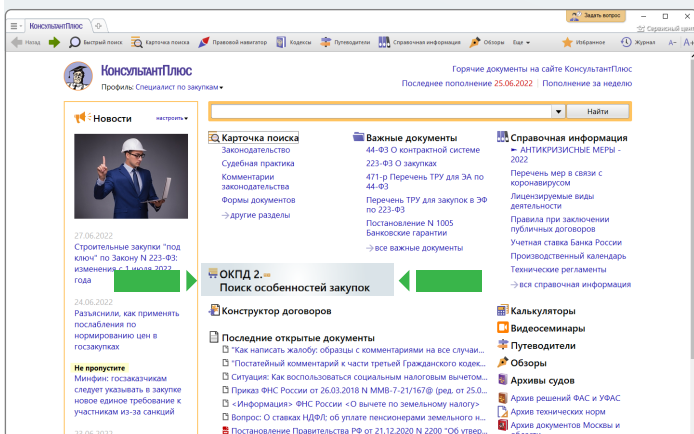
КонсультантПлюс
Задать вопрос
Сервисный центр
Назад
Быстрый поиск
Карточка поиска
Правовой навигатор
Кодексы
Путеводители
Справочная информация
Обзоры
Еще
Избранное
Журнал
А-
КонсультантПлюс
Профиль: Специалист по закупкам
Горячие документы на сайте КонсультантПлюс
Последнее пополнение 25.06.2022 | Пополнение за неделю
Найти
Новости
настроить
27.06.2022
Строительные закупки "под ключ" по Закону N 223-ФЗ: изменения с 1 июля 2022 года
24.06.2022
Разъяснили, как применять пословления по нормированию цен в госзакупках
Не пропустите
Минфин: госзаказчикам следует указывать в закупке новое единое требование к участникам из-за санкций
Карточка поиска
Законодательство
Судебная практика
Комментарии законодательства
Формы документов
другие разделы
Важные документы
44-ФЗ О контрактной системе
223-ФЗ О закупках
471-р Перечень ТРУ для ЭА по 44-ФЗ
Перечень ТРУ для закупок в ЭФ по 223-ФЗ
Постановление N 1005 Банковские гарантии
все важные документы
Справочная информация
АНТИКРИЗИСНЫЕ МЕРЫ - 2022
Перечень мер в связи с коронавирусом
Лицензируемые виды деятельности
Правила при заключении публичных договоров
Учетная ставка Банка России
Производственный календарь
Технические регламенты
вся справочная информация
ОКПД 2.
Поиск особенностей закупок
Конструктор договоров
Последние открытые документы
"Как написать жалобу: образцы с комментариями на все случаи...
"Постатейный комментарий к части третьей Гражданского кодек...
Ситуация: Как воспользоваться социальным налоговым вычетом...
Приказ ФНС России от 26.03.2018 N ММВ-7-21/167@ (ред. от 25.0...
<Информация> ФНС России «О вычете по земельному налогу»
Вопрос: О ставках НДФЛ: об уплате пенсионерами земельного н...
Постановление Правительства РФ от 21.12.2020 N 2200 "Об утвер...
Калькуляторы
Видеосеминары
Путеводители
Обзоры
Архивы судов
Архив решений ФАС и УФАС
Архив технических норм
Архив документов Москвы и